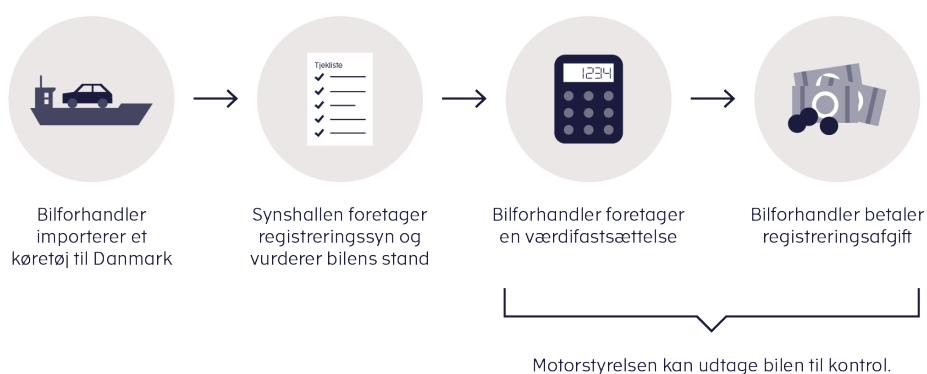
Tjekliste

1234

Bilforhandler importerer et køretøj til Danmark

Synshallen foretager registreringssyn og vurderer bilens stand

Bilforhandler foretager en værdifastsættelse

Bilforhandler betaler registreringsafgift

Motorstyrelsen kan udtage bilen til kontrol.